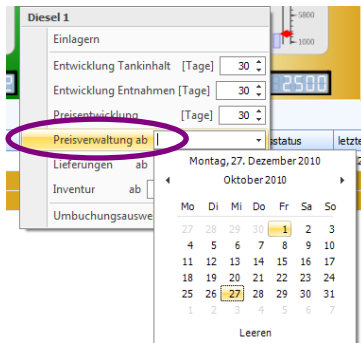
Diesel 1

5800

1000

Einlagern

Entwicklung Tankinhalt [Tage] 30

Entwicklung Entnahmen [Tage] 30

Preisentwicklung [Tage] 30

2500

Preisverwaltung ab

status

letzte

Lieferungen ab

Montag, 27. Dezember 2010

Inventur ab

Oktober 2010

Umbuchungsauswe

| Mo | Di | Mi | Do | Fr | Sa | So |
|---|---|---|---|---|---|---|
| 27 | 28 | 29 | 30 | 1 | 2 | 3 |
| 4 | 5 | 6 | 7 | 8 | 9 | 10 |
| 11 | 12 | 13 | 14 | 15 | 16 | 17 |
| 18 | 19 | 20 | 21 | 22 | 23 | 24 |
| 25 | 26 | 27 | 28 | 29 | 30 | 31 |
| 1 | 2 | 3 | 4 | 5 | 6 | 7 |

Leeren